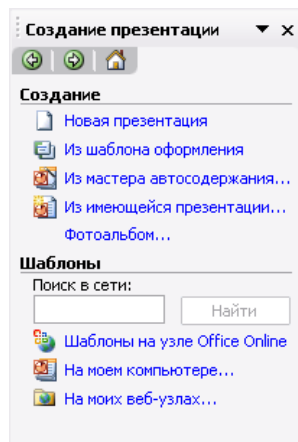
Создание презентации ▼ ×

Создание

Новая презентация

Из шаблона оформления

Из мастера автосодержания...

Из имеющейся презентации...

Фотоальбом...

Шаблоны

Поиск в сети:

Найти

Шаблоны на узле Office Online

На моем компьютере...

На моих веб-узлах...